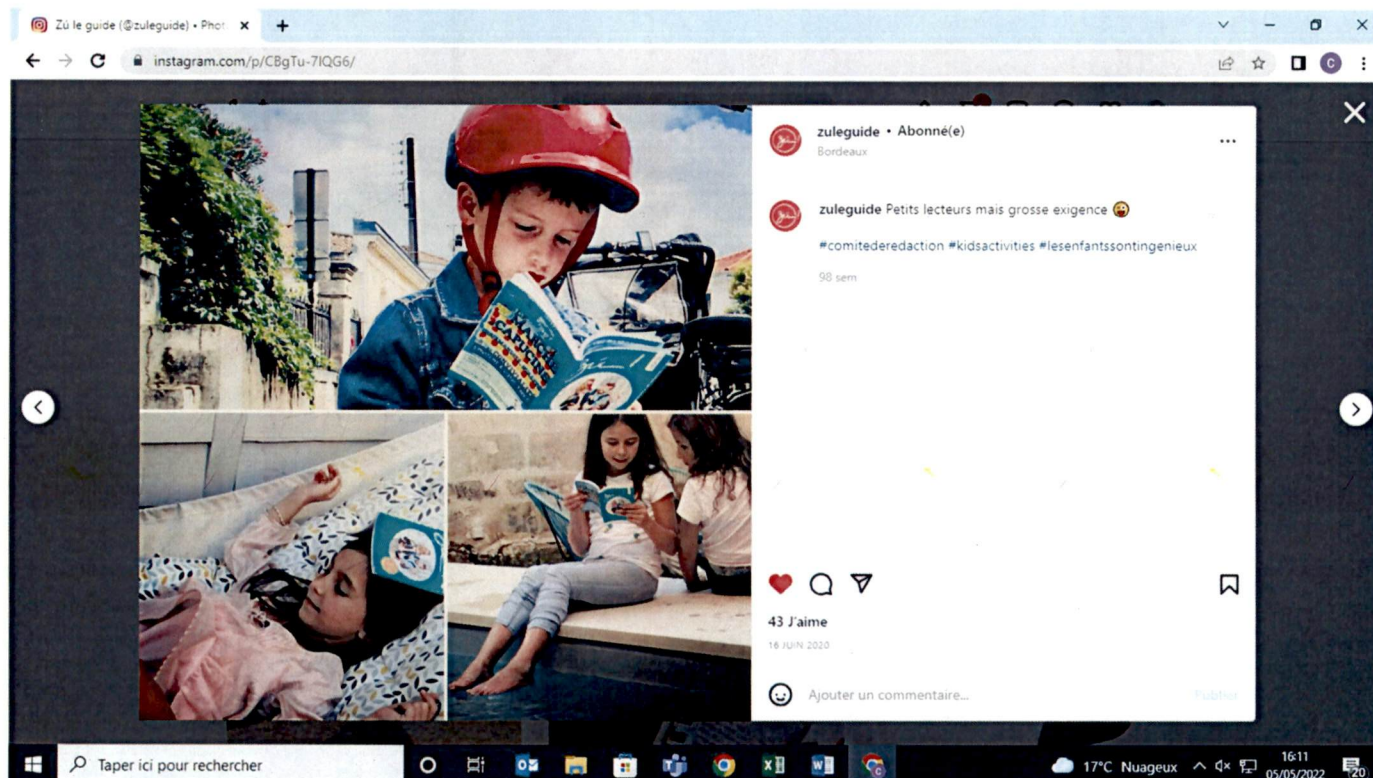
Zü le guide (@zuleguide) • Phot ×
+
instagram.com/p/CBgTu-7IQG6/

zuleguide • Abonné(e)
Bordeaux

zuleguide Petits lecteurs mais grosse exigence 😜
#comitederedaction #kidsactivities #lesenfantssontingenieux
98 sem

43 J'aime
16 JUIN 2020

Ajouter un commentaire...
Publier

Taper ici pour rechercher
17°C Nuageux
16:11
05/05/2022
20